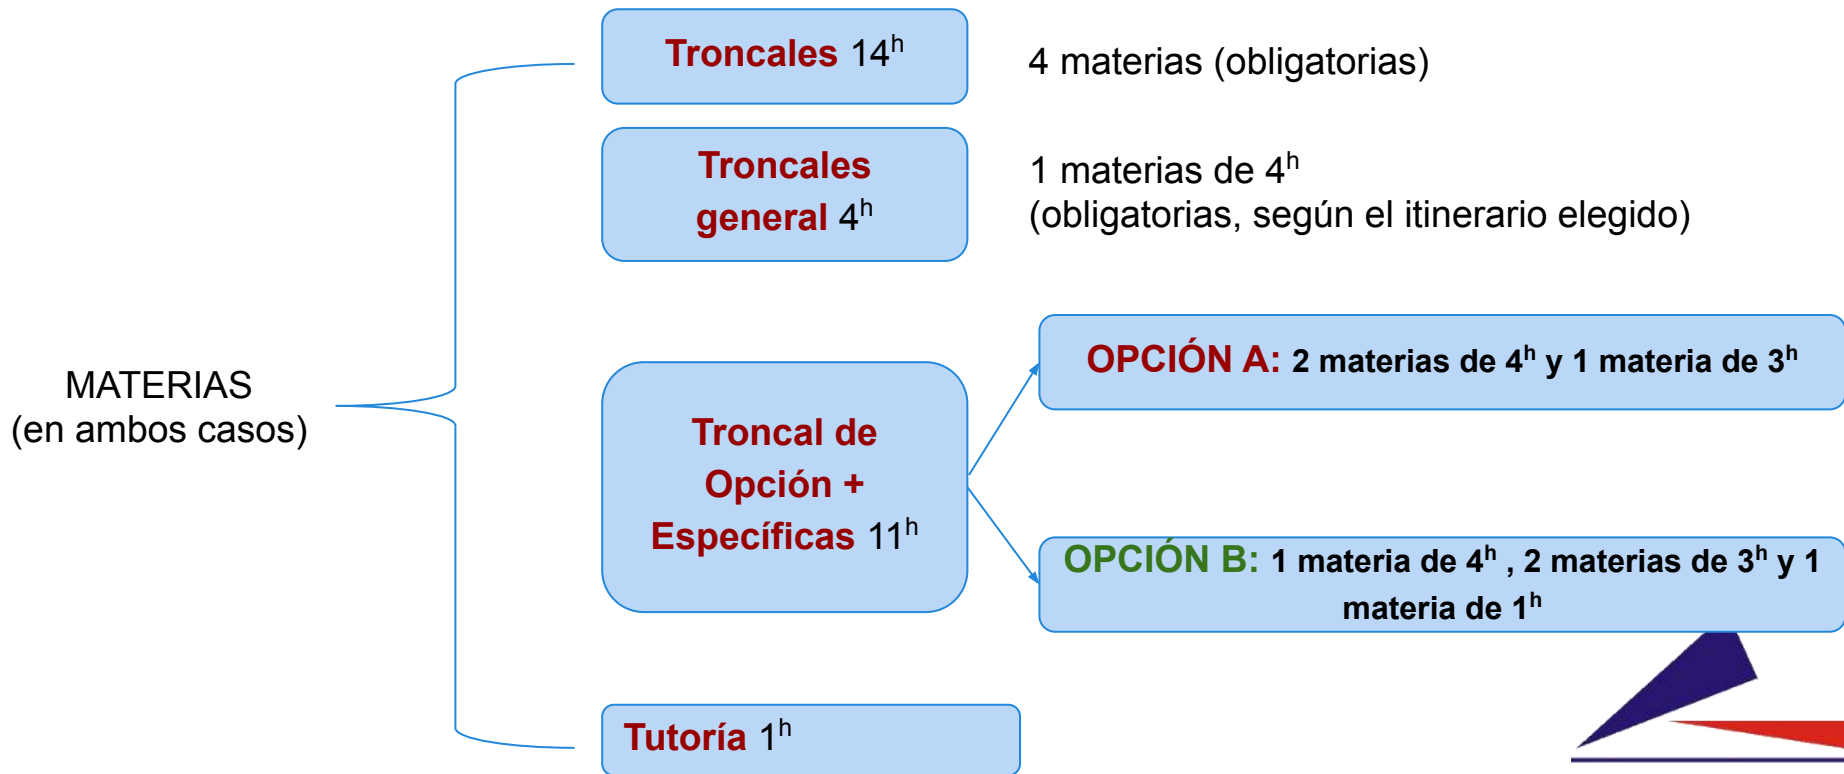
MATERIAS
(en ambos casos)

Troncales $14^h$

4 materias (obligatorias)

Troncales general $4^h$

1 materias de $4^h$
(obligatorias, según el itinerario elegido)

Troncal de Opción + Específicas $11^h$

OPCIÓN A: 2 materias de $4^h$ y 1 materia de $3^h$

OPCIÓN B: 1 materia de $4^h$ , 2 materias de $3^h$ y 1 materia de $1^h$

Tutoría $1^h$